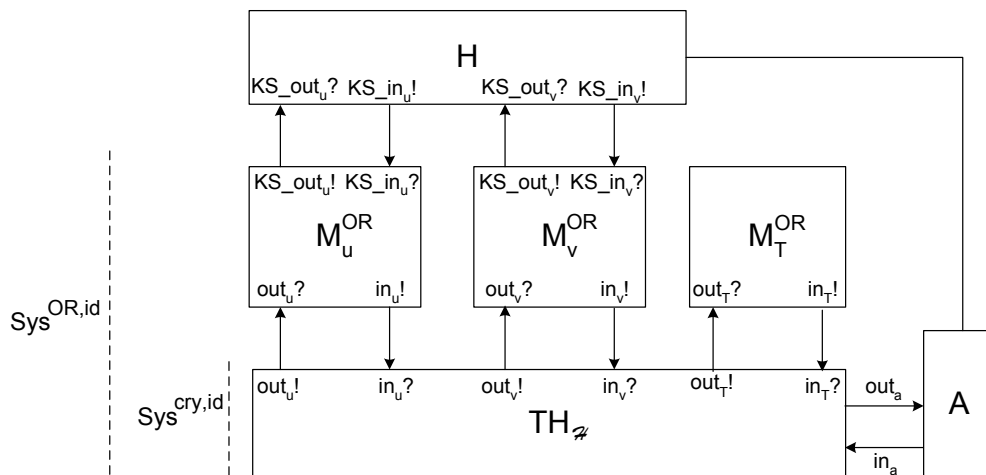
H

$KS\_out_u?$ $KS\_in_u!$ $KS\_out_v?$ $KS\_in_v!$

$KS\_out_u!$ $KS\_in_u?$

$M_u^{OR}$

$out_u?$ $in_u!$

$KS\_out_v!$ $KS\_in_v?$

$M_v^{OR}$

$out_v?$ $in_v!$

$M_T^{OR}$

$out_T?$ $in_T!$

$Sys^{OR,id}$

$Sys^{cry,id}$

$out_u!$ $in_u?$ $out_v!$ $in_v?$ $out_T!$ $in_T?$

$TH_{\mathcal{H}}$

$out_a$

$in_a$

A